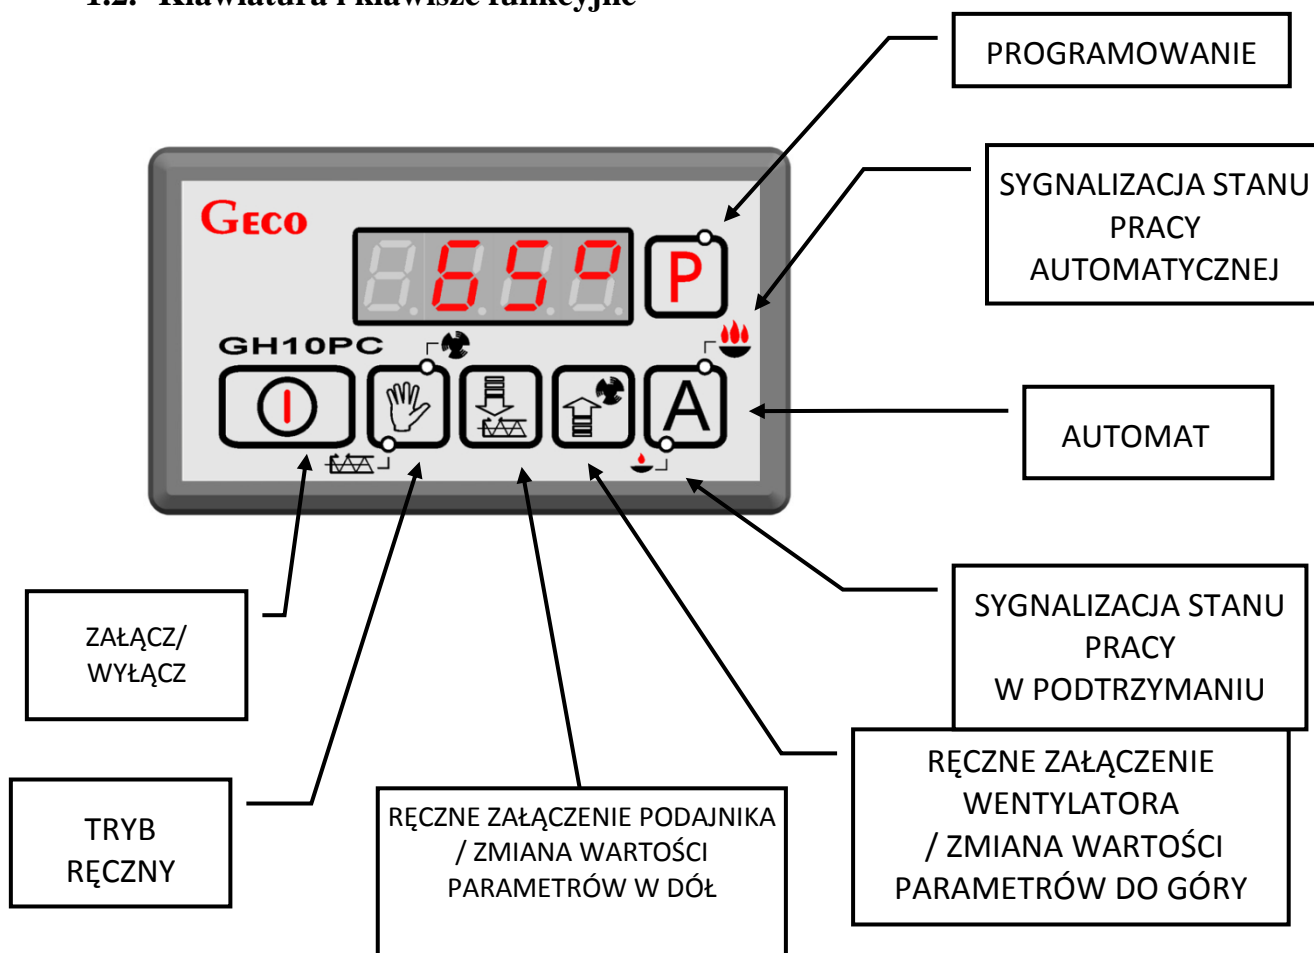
1.2. Klawiatura i klawisze funkcyjne

PROGRAMOWANIE

GECO

65P

P

SYGNALIZACJA STANU PRACY AUTOMATYCZNEJ

GH10PC

A

AUTOMAT

SYGNALIZACJA STANU PRACY W PODTRZYMANIU

ZAŁĄCZ/ WYŁĄCZ

RĘCZNE ZAŁĄCZENIE WENTYLATORA / ZMIANA WARTOŚCI PARAMETRÓW DO GÓRY

TRYB RĘCZNY

RĘCZNE ZAŁĄCZENIE PODAJNIKA / ZMIANA WARTOŚCI PARAMETRÓW W DÓŁ